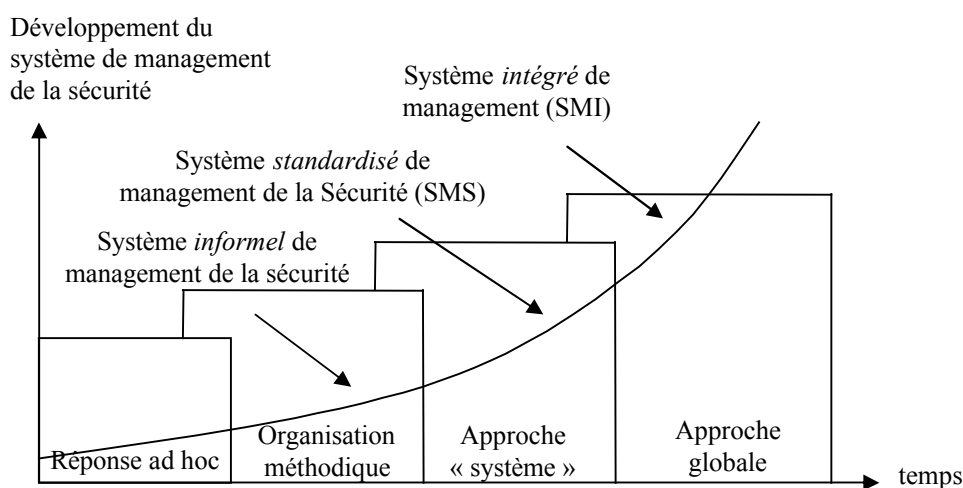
Développement du système de management de la sécurité

Système *intégré* de management (SMI)

Système *standardisé* de management de la Sécurité (SMS)

Système *informel* de management de la sécurité

Réponse ad hoc

Organisation méthodique

Approche « système »

Approche globale

temps